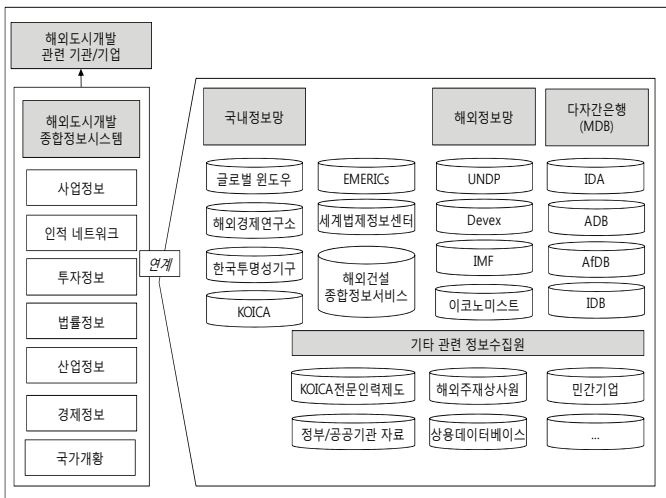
해외도시개발
관련 기관/기업

해외도시개발
종합정보시스템

사업정보

인적 네트워크

투자정보

법률정보

산업정보

경제정보

국가개황

연계

국내정보망

글로벌 윈도우

EMERICs

해외경제연구소

세계법제정보센터

한국투명성기구

해외건설
종합정보서비스

KOICA

해외정보망

UNDP

Devex

IMF

이코노미스트

다자간은행
(MDB)

IDA

ADB

AfDB

IDB

기타 관련 정보수집원

KOICA전문인력제도

해외주재상사원

민간기업

정부/공공기관 자료

상용데이터베이스

...